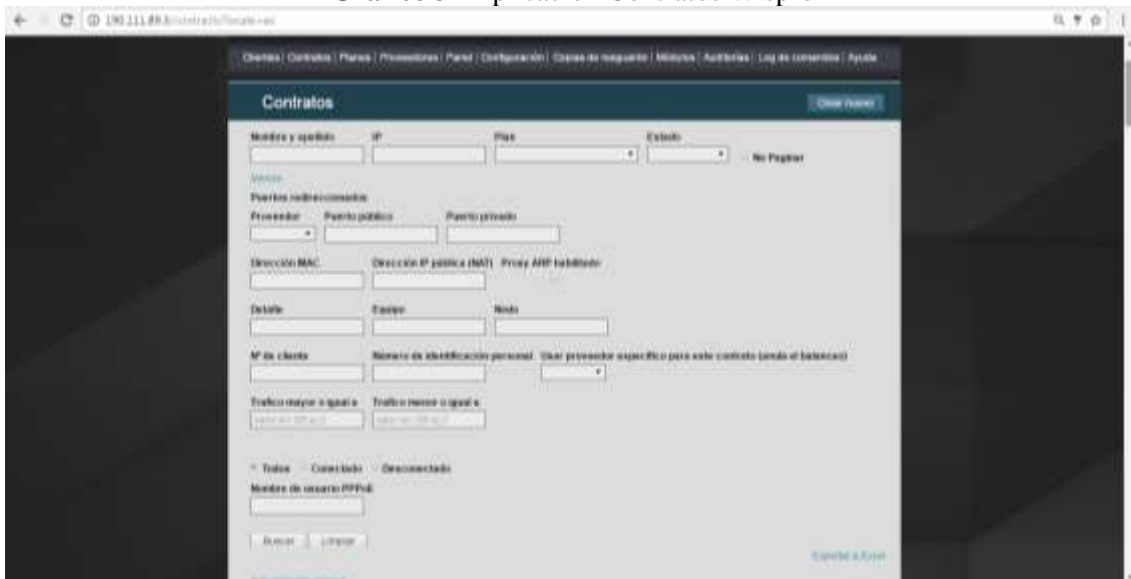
190.111.89.5/contracts?locale=es

Clientes | Contratos | Planes | Proveedores | Panel | Configuración | Copias de resguardo | Módulos | Auditorías | Log de comandos | Ayuda

Contratos

Crear nuevo

Nombre y apellido

IP

Plan

Estado

No Paginar

Menos

Puertos redireccionados

Proveedor

Puerto público

Puerto privado

Dirección MAC

Dirección IP pública (NAT)

Proxy ARP habilitado

Detalle

Equipo

Nodo

Nº de cliente

Número de identificación personal

Usar proveedor específico para este contrato (anula el balanceo)

Trafico mayor o igual a

Trafico menor o igual a

valor en GB ej.0

valor en GB ej.0

Todos

Conectado

Desconectado

Nombre de usuario PPPoE

Buscar

Limpiar

Exportar a Excel